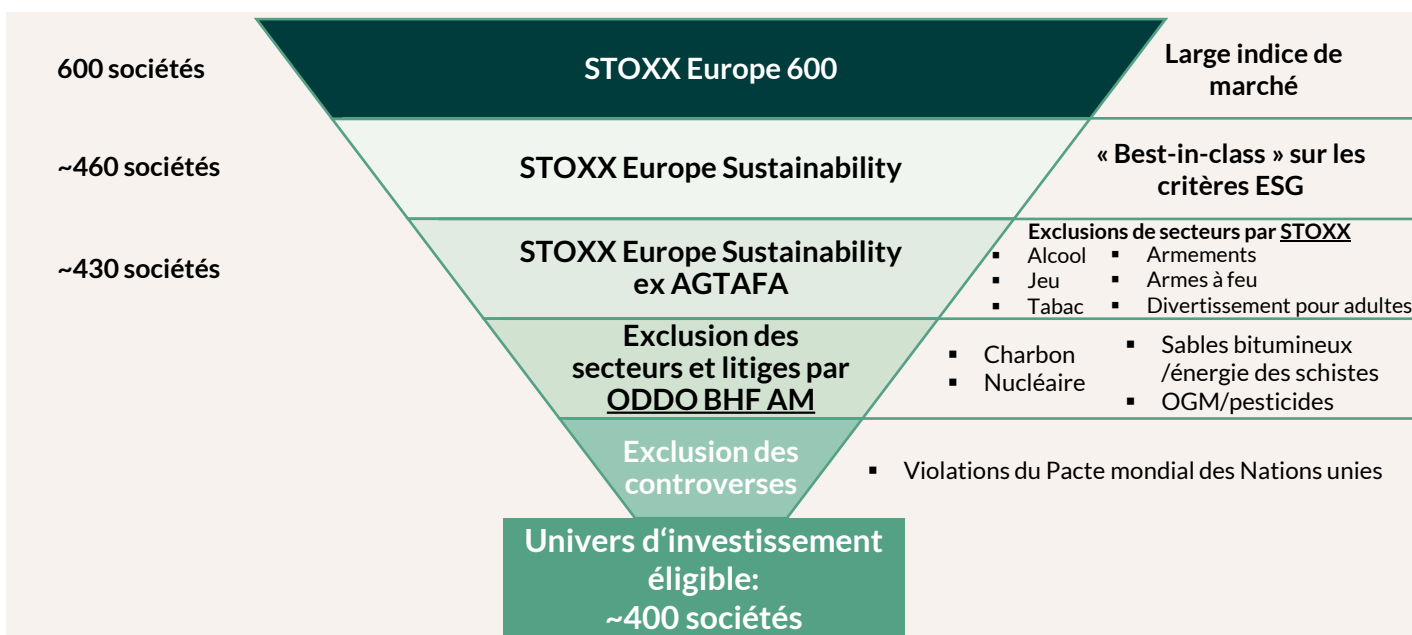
600 sociétés

STOXX Europe 600

Large indice de marché

~460 sociétés

STOXX Europe Sustainability

« Best-in-class » sur les critères ESG

~430 sociétés

STOXX Europe Sustainability ex AGTAFA

Exclusions de secteurs par STOXX

- Alcool
- Jeu
- Tabac
- Armements
- Armes à feu
- Divertissement pour adultes

Exclusion des secteurs et litiges par ODDO BHF AM

- Charbon
- Nucléaire
- Sables bitumineux /énergie des schistes
- OGM/pesticides

Exclusion des controverses

- Violations du Pacte mondial des Nations unies

Univers d'investissement éligible: ~400 sociétés